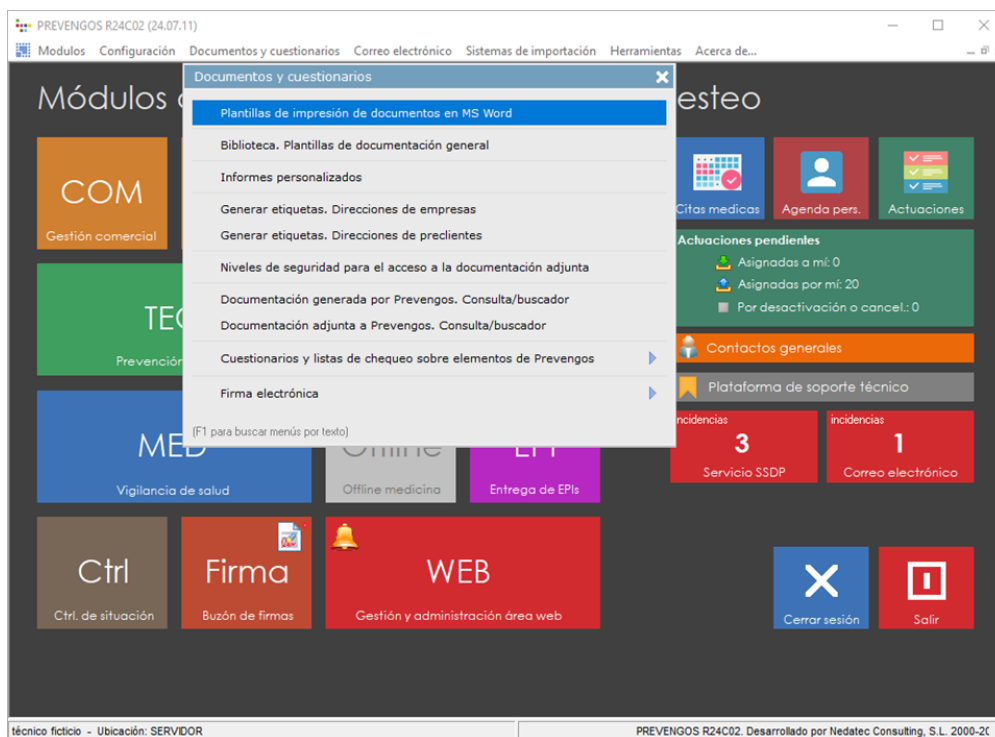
PREVENGOS R24C02 (24.07.11)

Modulos Configuración Documentos y cuestionarios Correo electrónico Sistemas de importación Herramientas Acerca de...

Módulos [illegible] esteo

Documentos y cuestionarios

Plantillas de impresión de documentos en MS Word

Biblioteca. Plantillas de documentación general

Informes personalizados

Generar etiquetas. Direcciones de empresas

Generar etiquetas. Direcciones de preclientes

Niveles de seguridad para el acceso a la documentación adjunta

Documentación generada por Prevengos. Consulta/buscador

Documentación adjunta a Prevengos. Consulta/buscador

Cuestionarios y listas de chequeo sobre elementos de Prevengos

Firma electrónica

(F1 para buscar menús por texto)

COM
Gestión comercial

TEC
Prevención

MED
Vigilancia de salud

Offline medicina

Entrega de EPIs

Citas medicas

Agenda pers.

Actuaciones

Actuaciones pendientes
Asignadas a mí: 0
Asignadas por mí: 20
Por desactivación o cancel.: 0

Contactos generales

Plataforma de soporte técnico

incidencias
3
Servicio SSDP

incidencias
1
Correo electrónico

Ctrl
Ctrl. de situación

Firma
Buzón de firmas

WEB
Gestión y administración área web

Cerrar sesión

Salir

técnico ficticio - Ubicación: SERVIDOR

PREVENGOS R24C02. Desarrollado por Nedatec Consulting, S.L. 2000-20